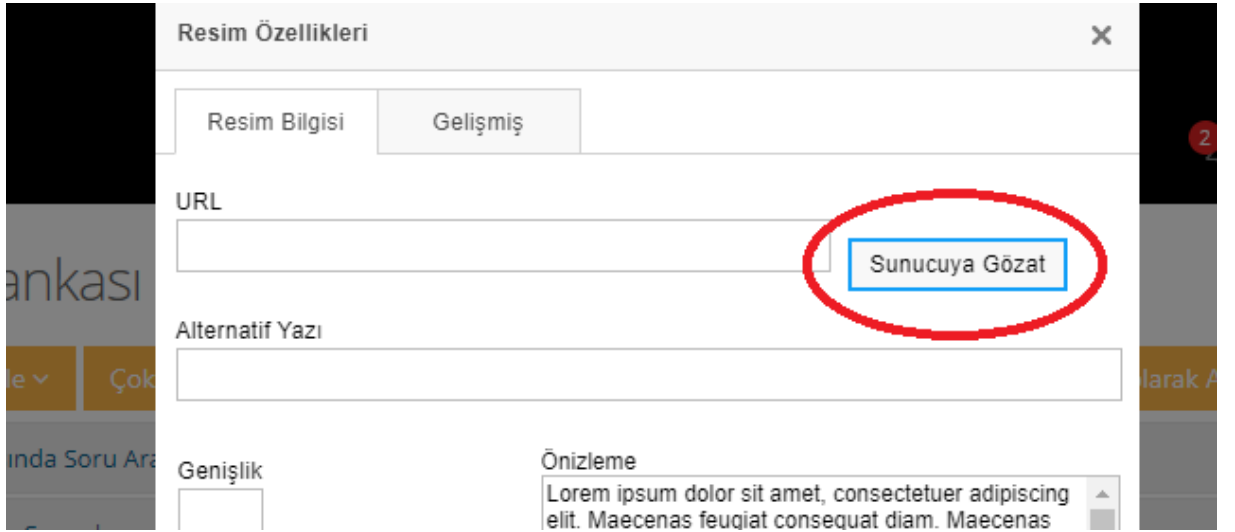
Resim Özellikleri
×
Resim Bilgisi
Gelişmiş
URL
Sunucuya Gözat
Alternatif Yazı
Genişlik
Önizleme
Lorem ipsum dolor sit amet, consectetuer adipiscing elit. Maecenas feugiat consequat diam. Maecenas
ankası
Çok
olarak A
nda Soru Ara
2